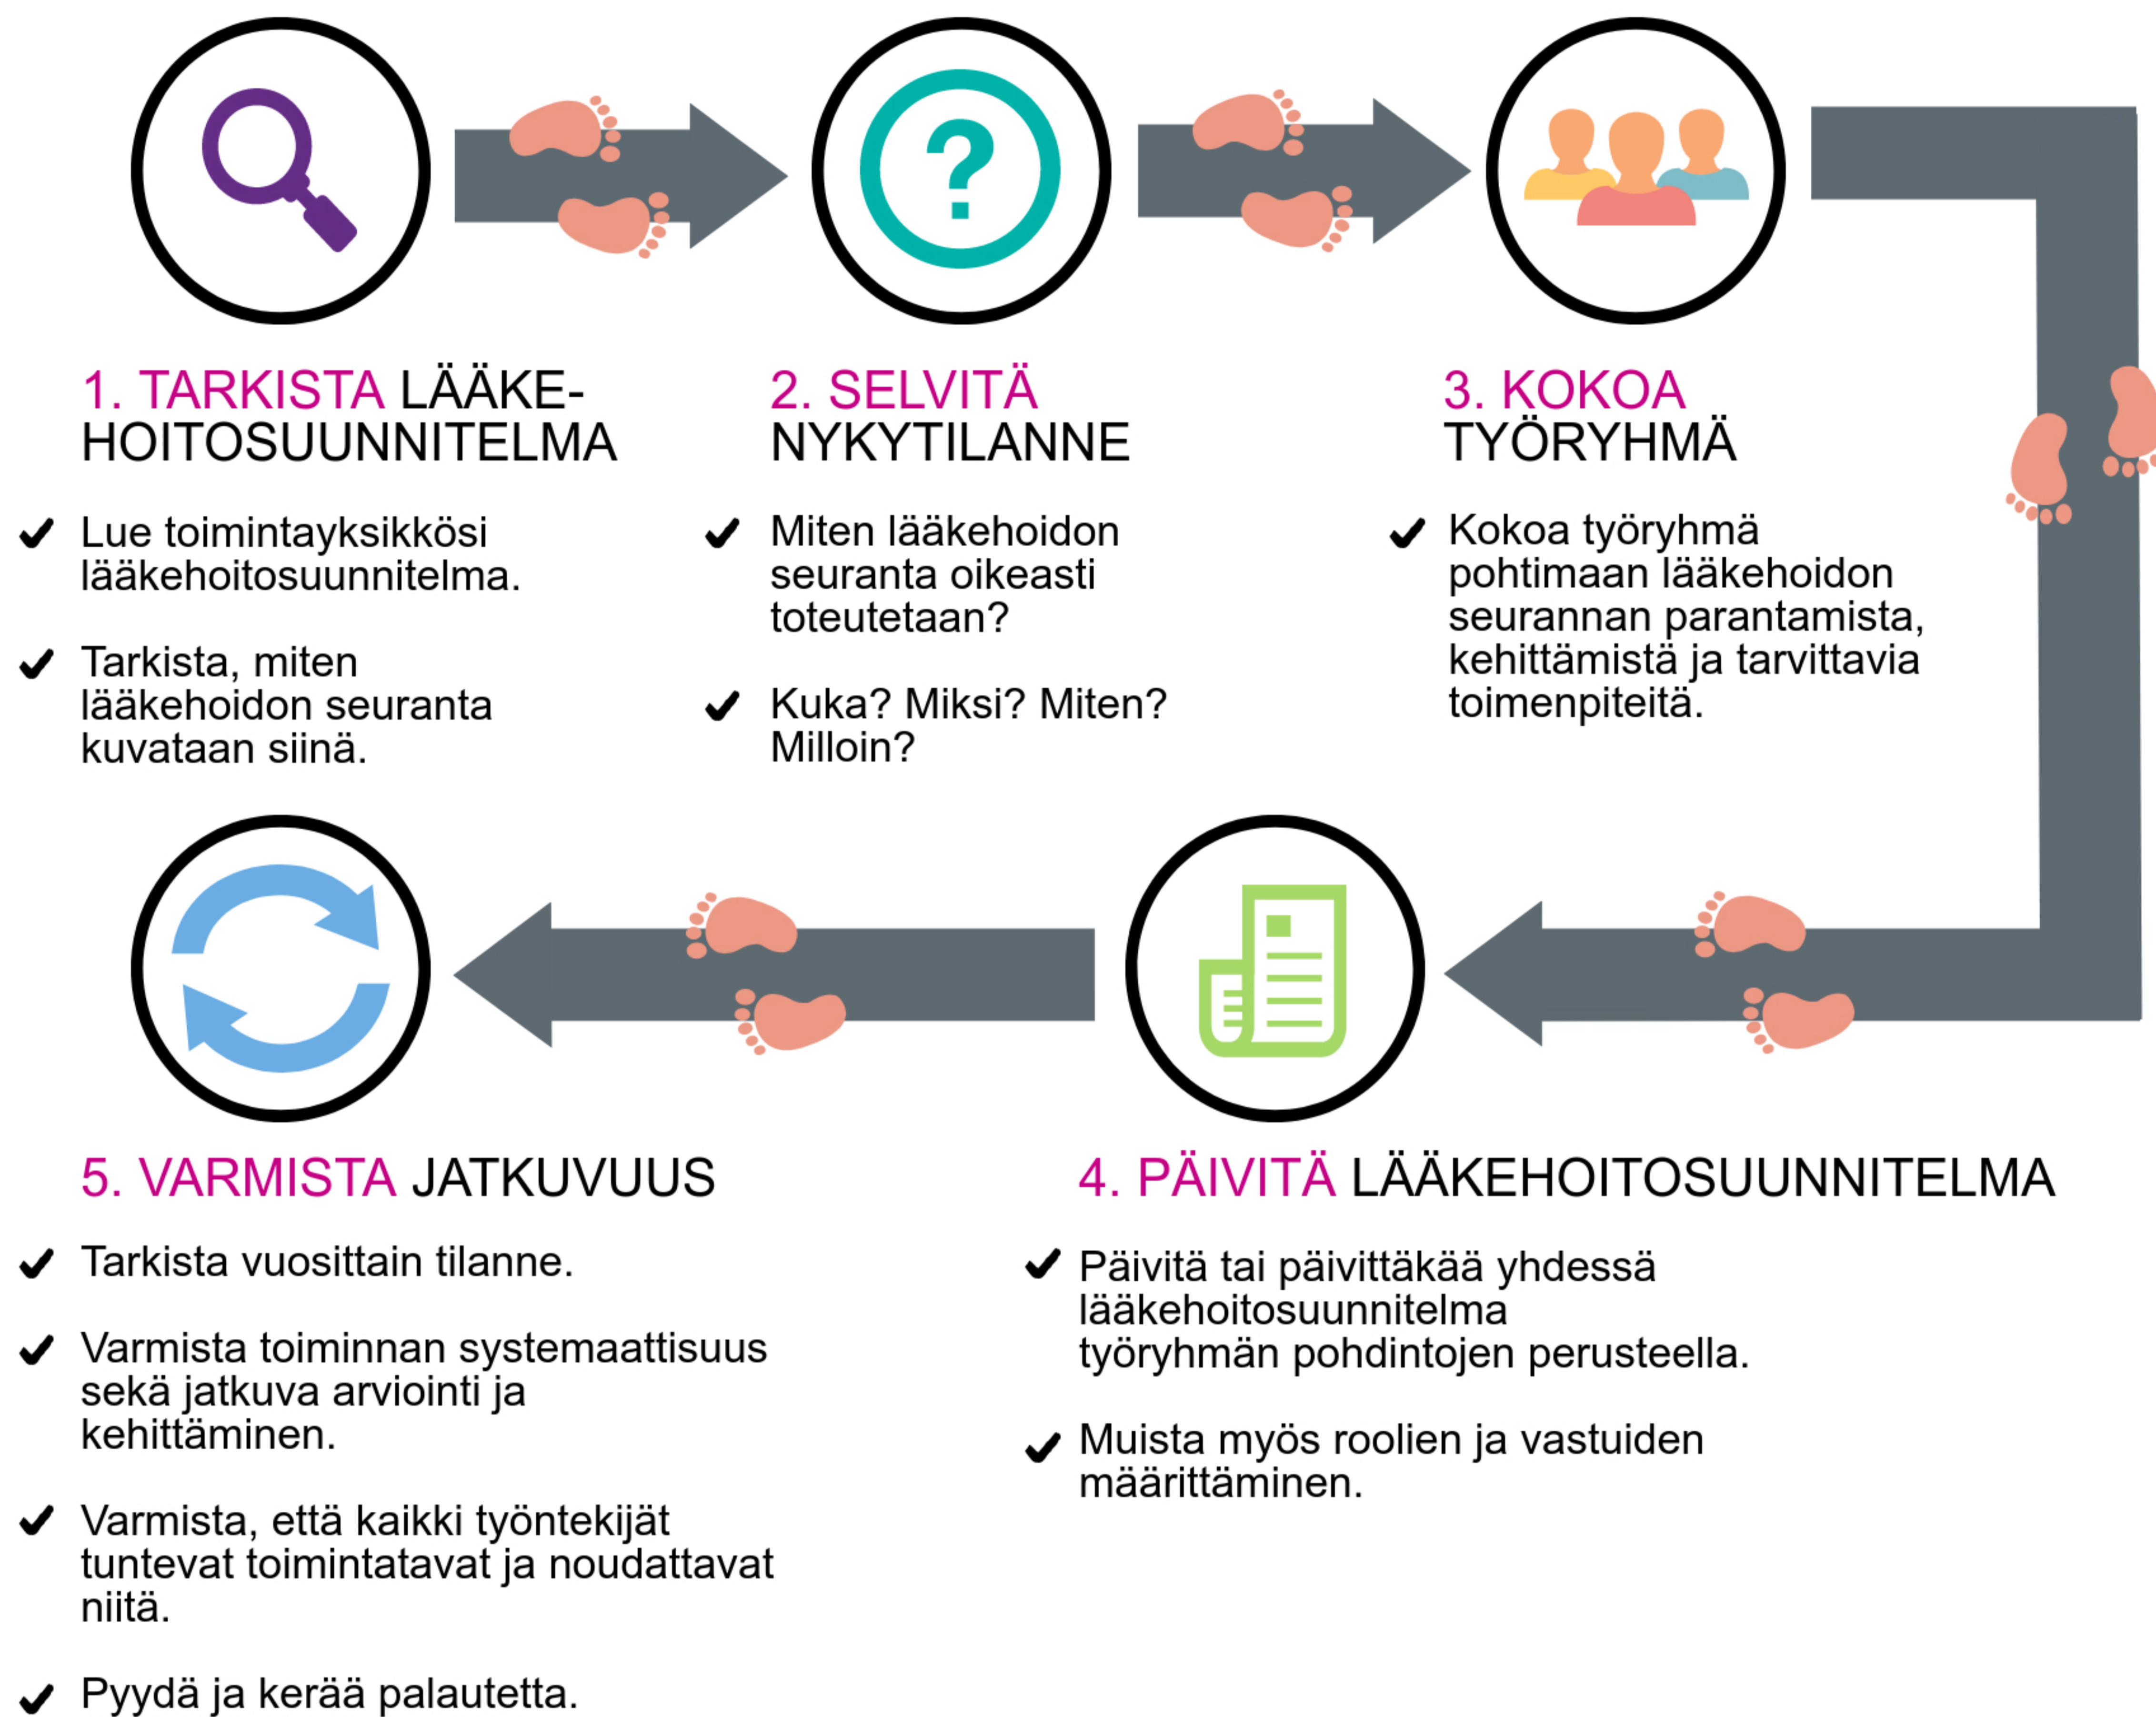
1. TARKISTA LÄÄKEHOITOSUUNNITELMA

✔ Lue toimintayksikkösi lääkehoitosuunnitelma.

✔ Tarkista, miten lääkehoidon seuranta kuvataan siinä.

2. SELVITÄ NYKYTILANNE

✔ Miten lääkehoidon seuranta oikeasti toteutetaan?

✔ Kuka? Miksi? Miten? Milloin?

3. KOKOA TYÖRYHMÄ

✔ Kokoa työryhmä pohtimaan lääkehoidon seurannan parantamista, kehittämistä ja tarvittavia toimenpiteitä.

5. VARMISTA JATKUVUUS

✔ Tarkista vuosittain tilanne.

✔ Varmista toiminnan systemaattisuus sekä jatkuva arviointi ja kehittäminen.

✔ Varmista, että kaikki työntekijät tuntevat toimintatavat ja noudattavat niitä.

✔ Pyydä ja kerää palautetta.

4. PÄIVITÄ LÄÄKEHOITOSUUNNITELMA

✔ Päivitä tai päivittäkää yhdessä lääkehoitosuunnitelma työryhmän pohdintojen perusteella.

✔ Muista myös roolien ja vastuiden määrittäminen.